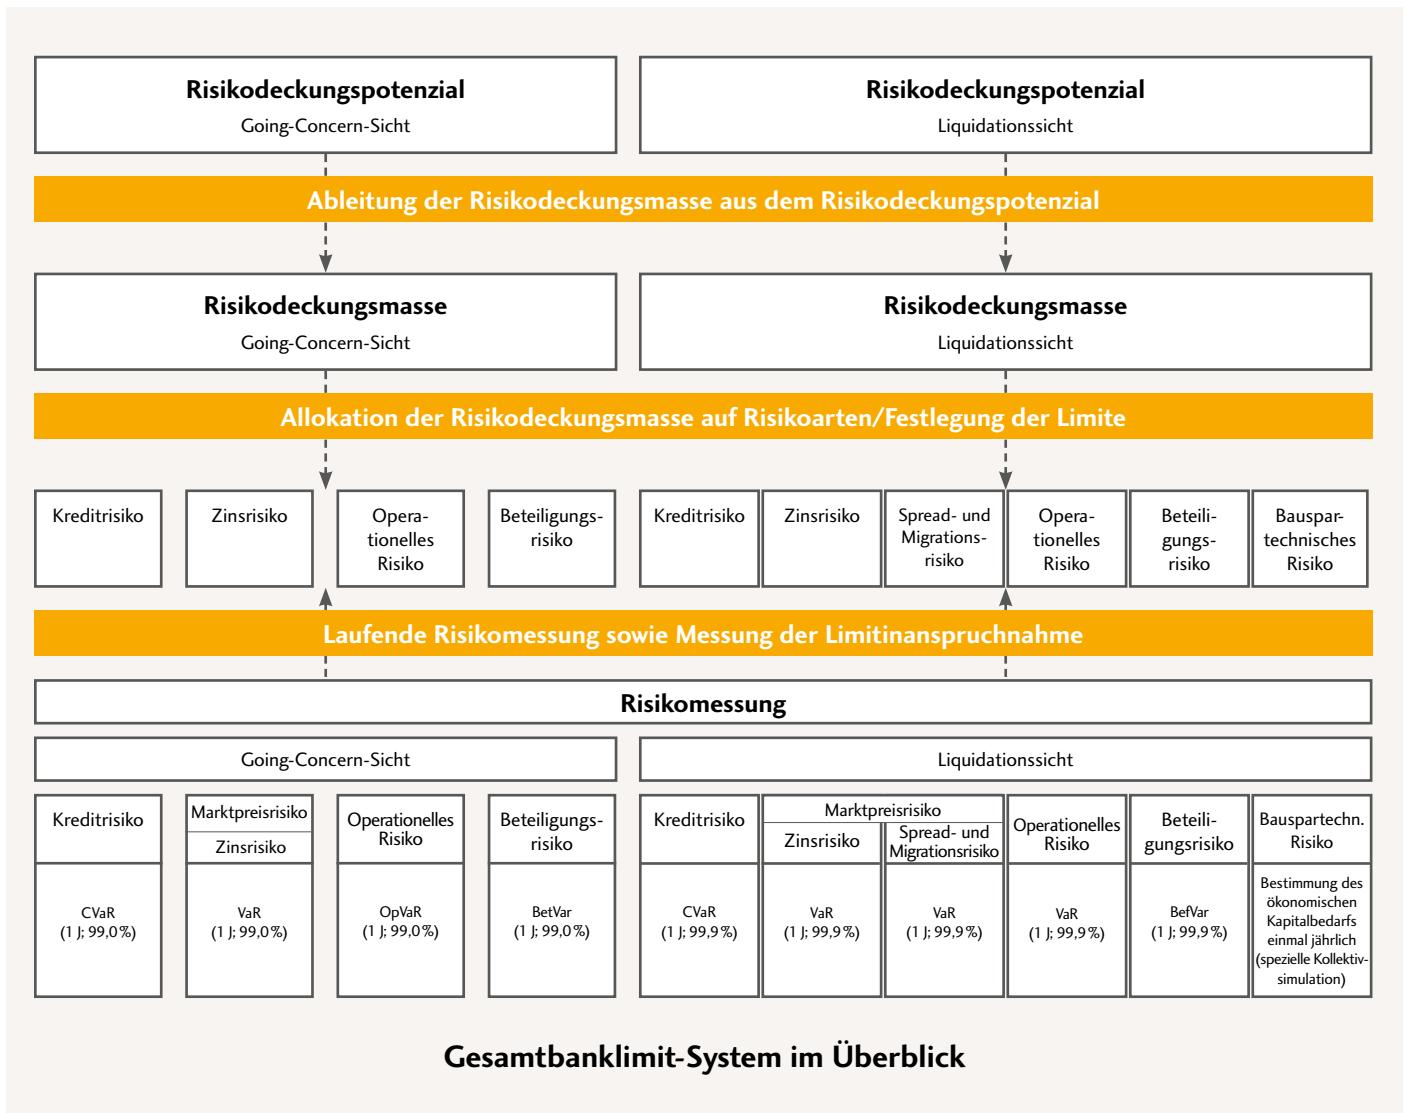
Risikodeckungspotenzial
Going-Concern-Sicht

Risikodeckungspotenzial
Liquidationssicht

Ableitung der Risikodeckungsmasse aus dem Risikodeckungspotenzial

Risikodeckungsmasse
Going-Concern-Sicht

Risikodeckungsmasse
Liquidationssicht

Allokation der Risikodeckungsmasse auf Risikoarten/Festlegung der Limite

Kreditrisiko

Zinsrisiko

Operationelles Risiko

Beteiligungsrisiko

Kreditrisiko

Zinsrisiko

Spread- und Migrationsrisiko

Operationelles Risiko

Beteiligungsrisiko

Bauspartechnisches Risiko

Laufende Risikomessung sowie Messung der Limitinanspruchnahme

Risikomessung

Going-Concern-Sicht

Liquidationssicht

Kreditrisiko
CVaR (1 J; 99,0%)

Marktpreisrisiko
Zinsrisiko
VaR (1 J; 99,0%)

Operationelles Risiko
OpVaR (1 J; 99,0%)

Beteiligungsrisiko
BetVar (1 J; 99,0%)

Kreditrisiko
CVaR (1 J; 99,9%)

Marktpreisrisiko
Zinsrisiko
VaR (1 J; 99,9%)

Spread- und Migrationsrisiko
VaR (1 J; 99,9%)

Operationelles Risiko
VaR (1 J; 99,9%)

Beteiligungsrisiko
BefVar (1 J; 99,9%)

Bauspartechn. Risiko
Bestimmung des ökonomischen Kapitalbedarfs einmal jährlich (spezielle Kollektivsimulation)

Gesamtbanklimit-System im Überblick